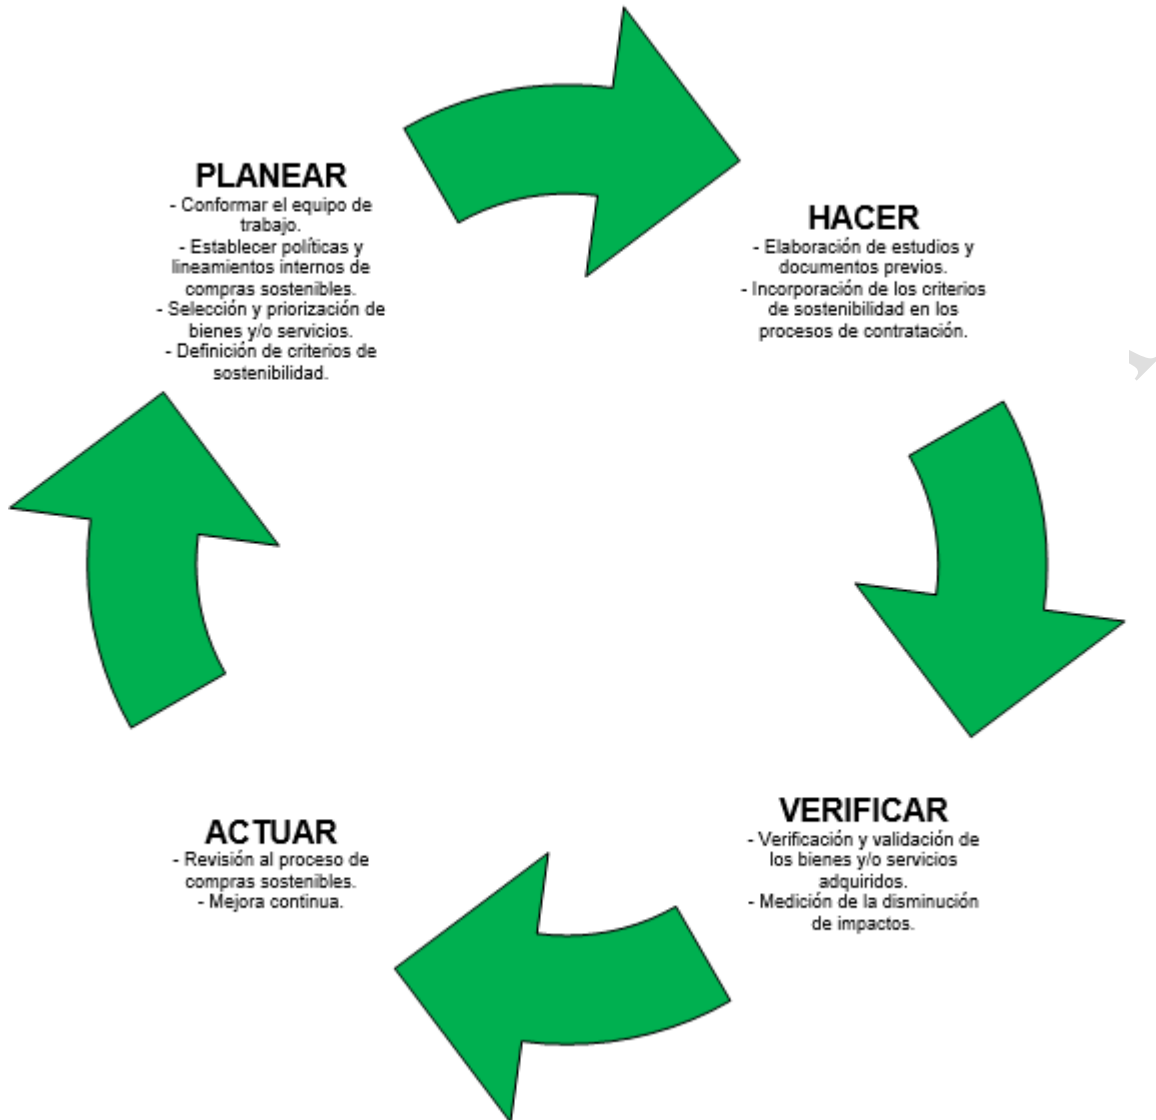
PLANEAR
- Conformar el equipo de trabajo.
- Establecer políticas y lineamientos internos de compras sostenibles.
- Selección y priorización de bienes y/o servicios.
- Definición de criterios de sostenibilidad.

HACER
- Elaboración de estudios y documentos previos.
- Incorporación de los criterios de sostenibilidad en los procesos de contratación.

VERIFICAR
- Verificación y validación de los bienes y/o servicios adquiridos.
- Medición de la disminución de impactos.

ACTUAR
- Revisión al proceso de compras sostenibles.
- Mejora continua.